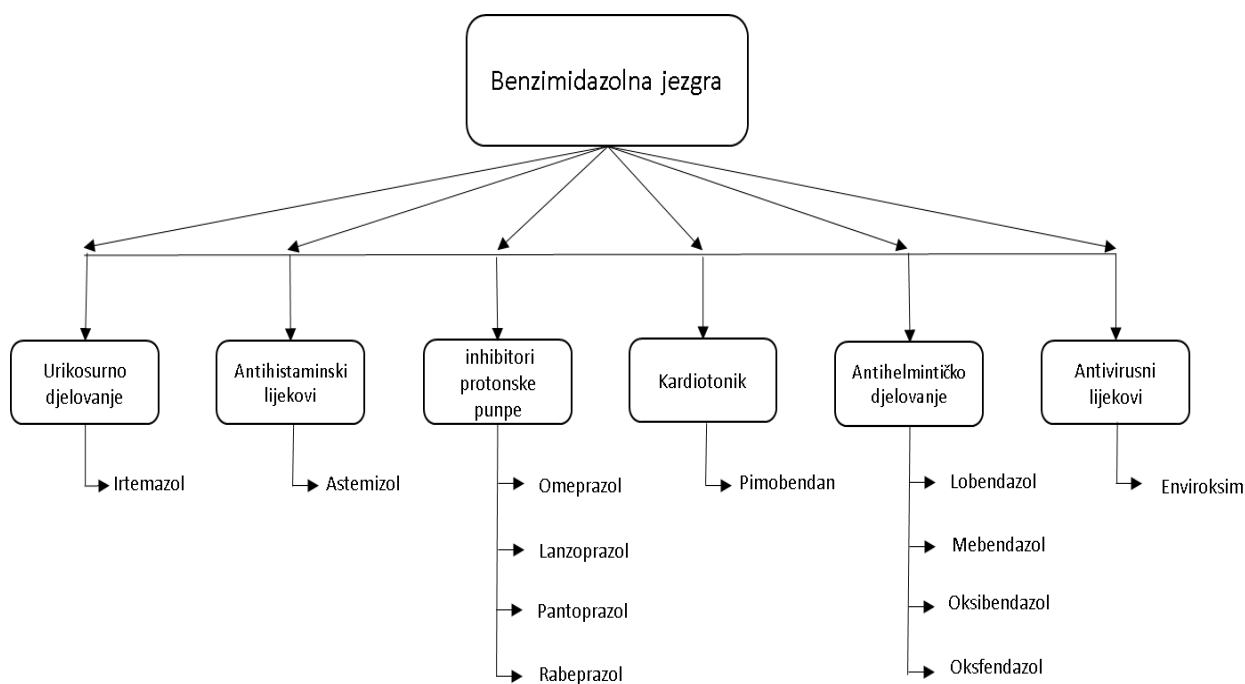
Benzimidazolna jezgra

Urikosurno djelovanje
Irtemazol

Antihistaminski lijekovi
Astemizol

inhibitori protonske punpe
Omeprazol
Lanzoprazol
Pantoprazol
Rabeprazol

Kardiotonik
Pimobendan

Antihelmintičko djelovanje
Lobendazol
Mebendazol
Oksibendazol
Oksfendazol

Antivirusni lijekovi
Enviroksim